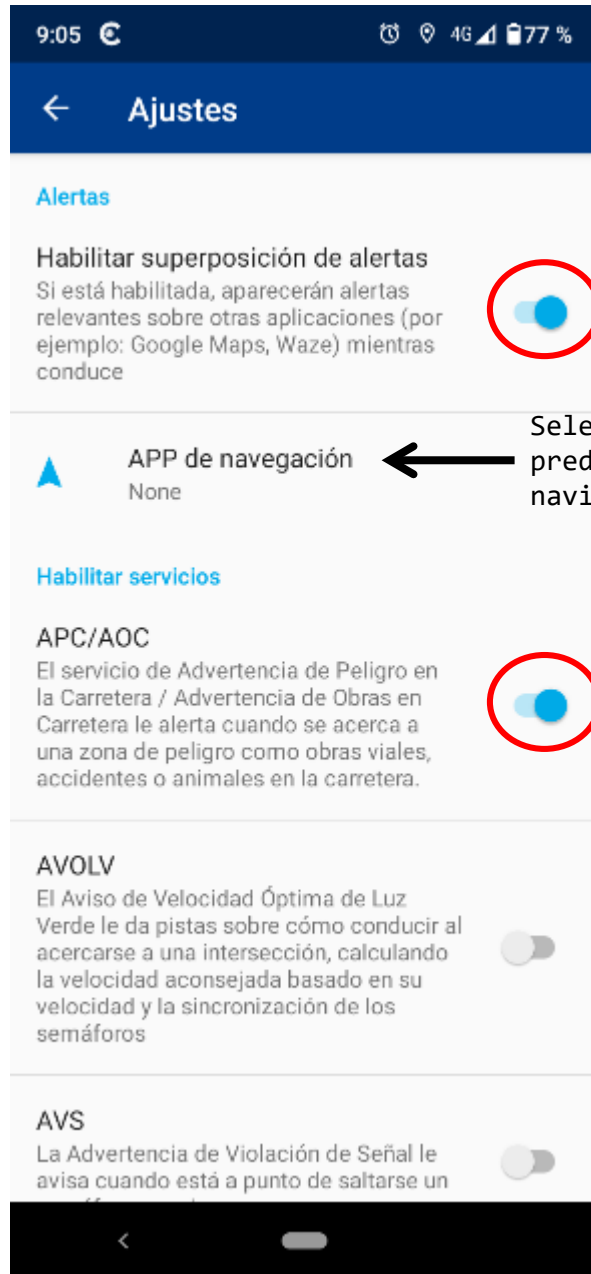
9:05 4G 77 %

Ajustes

Alertas

Habilitar superposición de alertas
Si está habilitada, aparecerán alertas relevantes sobre otras aplicaciones (por ejemplo: Google Maps, Waze) mientras conduce

APP de navegación
None

Sele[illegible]
pred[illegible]
navi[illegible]

Habilitar servicios

APC/AOC
El servicio de Advertencia de Peligro en la Carretera / Advertencia de Obras en Carretera le alerta cuando se acerca a una zona de peligro como obras viales, accidentes o animales en la carretera.

AVOLV
El Aviso de Velocidad Óptima de Luz Verde le da pistas sobre cómo conducir al acercarse a una intersección, calculando la velocidad aconsejada basado en su velocidad y la sincronización de los semáforos

AVS
La Advertencia de Violación de Señal le avisa cuando está a punto de saltarse un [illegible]